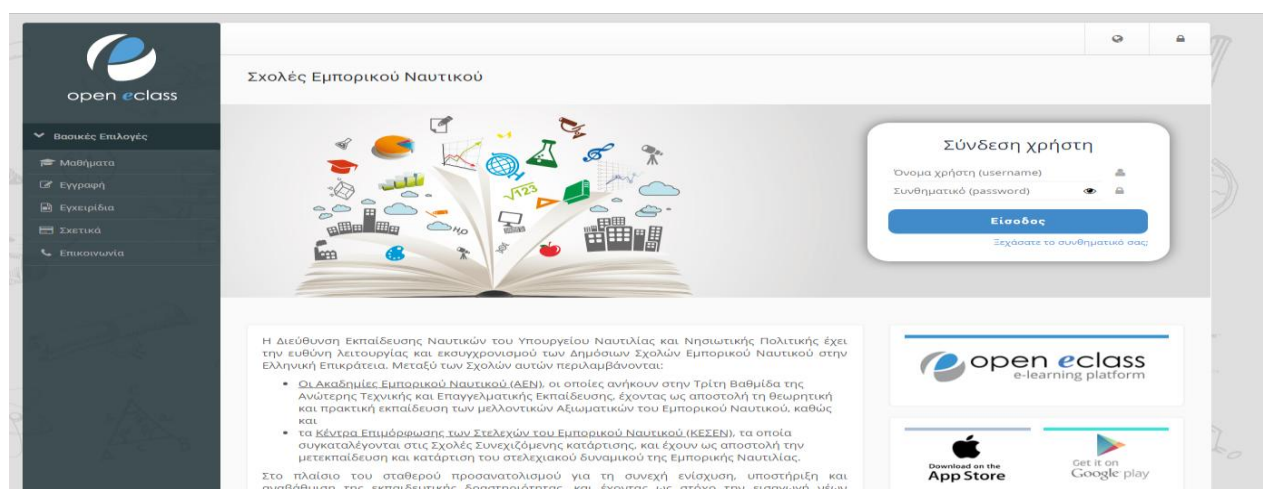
open eclass

Βασικές Επιλογές
Μαθήματα
Εγγραφή
Εγχειρίδια
Σχετικά
Επικοινωνία

Σχολές Εμπορικού Ναυτικού

Σύνδεση χρήστη
Όνομα χρήστη (username)
Συνθηματικό (password)
Είσοδος
Ξεχάσατε το συνθηματικό σας;

Η Διεύθυνση Εκπαίδευσης Ναυτικών του Υπουργείου Ναυτιλίας και Νησιωτικής Πολιτικής έχει την ευθύνη λειτουργίας και εκσυγχρονισμού των Δημόσιων Σχολών Εμπορικού Ναυτικού στην Ελληνική Επικράτεια. Μεταξύ των Σχολών αυτών περιλαμβάνονται:

- Οι Ακαδημίες Εμπορικού Ναυτικού (ΑΕΝ), οι οποίες ανήκουν στην Τρίτη Βαθμίδα της Ανώτερης Τεχνικής και Επαγγελματικής Εκπαίδευσης, έχοντας ως αποστολή τη θεωρητική και πρακτική εκπαίδευση των μελλοντικών Αξιωματικών του Εμπορικού Ναυτικού, καθώς και
- τα Κέντρα Επιμόρφωσης των Στελεχών του Εμπορικού Ναυτικού (ΚΕΣΕΝ), τα οποία συγκαταλέγονται στις Σχολές Συνεχιζόμενης κατάρτισης, και έχουν ως αποστολή την μετεκπαίδευση και κατάρτιση του στελεχιακού δυναμικού της Εμπορικής Ναυτιλίας.

Στο πλαίσιο του σταθερού προσανατολισμού για τη συνεχή ενίσχυση, υποστήριξη και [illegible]

open eclass
e-learning platform

Download on the
App Store

Get it on
Google play